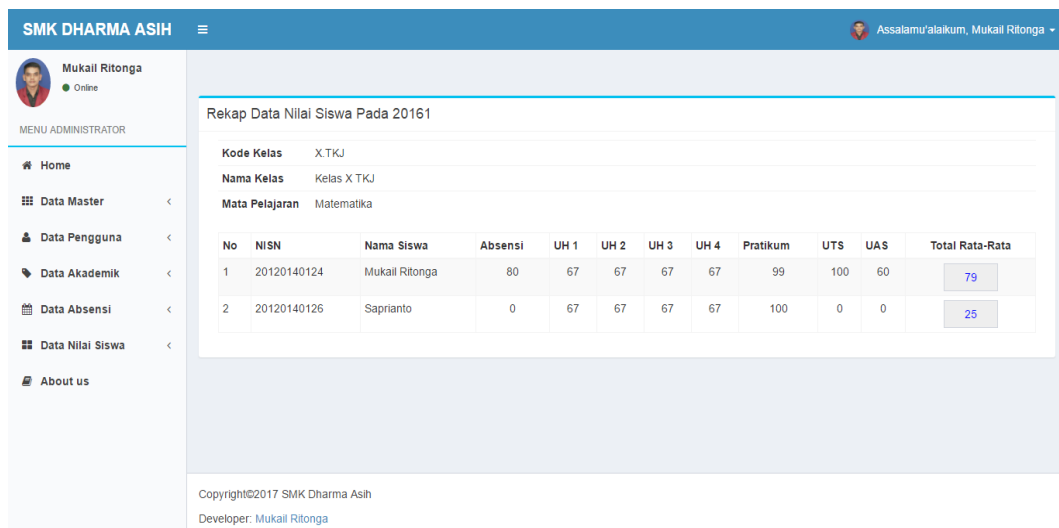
SMK DHARMA ASIH ≡

Assalamu'alaikum, Mukail Ritonga

Mukail Ritonga
Online

MENU ADMINISTRATOR

Home
Data Master <
Data Pengguna <
Data Akademik <
Data Absensi <
Data Nilai Siswa <
About us

Rekap Data Nilai Siswa Pada 20161

Kode Kelas X.TKJ
Nama Kelas Kelas X TKJ
Mata Pelajaran Matematika

| No | NISN | Nama Siswa | Absensi | UH 1 | UH 2 | UH 3 | UH 4 | Pratikum | UTS | UAS | Total Rata-Rata |
|---|---|---|---|---|---|---|---|---|---|---|---|
| 1 | 20120140124 | Mukail Ritonga | 80 | 67 | 67 | 67 | 67 | 99 | 100 | 60 | 79 |
| 2 | 20120140126 | Saprianto | 0 | 67 | 67 | 67 | 67 | 100 | 0 | 0 | 25 |

Copyright©2017 SMK Dharma Asih

Developer: Mukail Ritonga